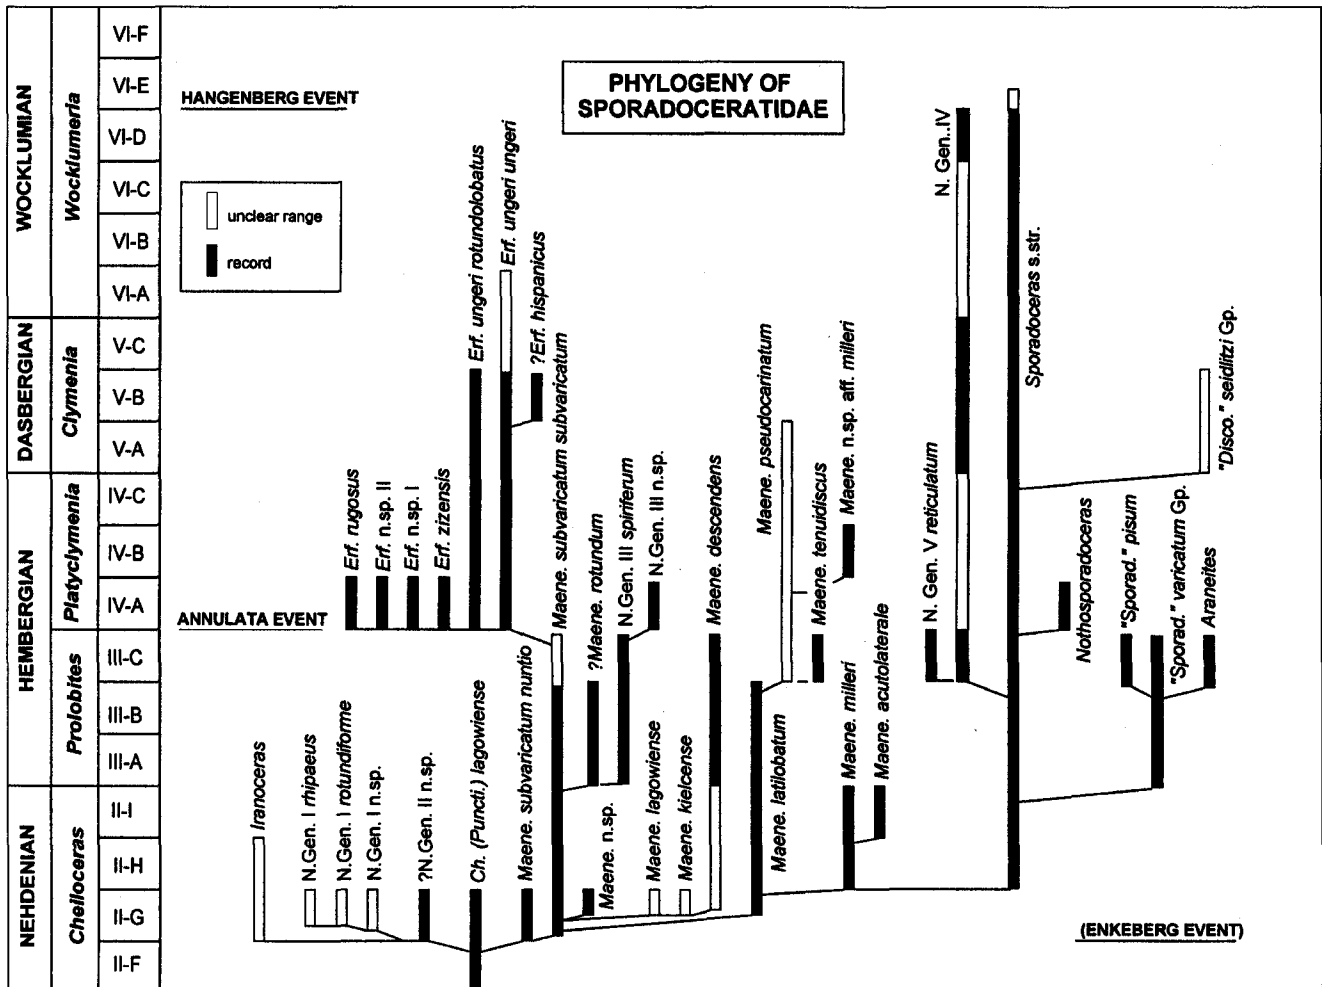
PHYLOGENY OF SPORADOCERATIDAE

WOCKLUMIAN
Wocklumeria
VI-F
VI-E
VI-D
VI-C
VI-B
VI-A
DASBERGIAN
Clymenia
V-C
V-B
V-A
HEMBERGIAN
Platyclymenia
IV-C
IV-B
IV-A
Prolobites
III-C
III-B
III-A
NEHDENIAN
Cheiloceras
II-I
II-H
II-G
II-F

HANGENBERG EVENT
ANNULATA EVENT
(ENKEBERG EVENT)

unclear range
record

Iranoceras
N.Gen. I rhipaeus
N.Gen. I rotundiforme
N.Gen. I n.sp.
?N.Gen. II n.sp.
Ch. (Puncti.) lagowiense
Maene. subvaricatum nuntio
Maene. n.sp.
Maene. lagowiense
Maene. kielcense
Maene. latilobatum
Maene. milleri
Maene. acutolaterale
Erf. rugosus
Erf. n.sp. II
Erf. n.sp. I
Erf. zitzensis
Erf. ungeri rotundolobatus
Erf. ungeri ungeri
?Erf. hispanicus
Maene. subvaricatum subvaricatum
?Maene. rotundum
N.Gen. III spiriferum
N.Gen. III n.sp.
Maene. descendens
Maene. pseudocarinatum
Maene. tenuidiscus
Maene. n.sp. aff. milleri
N. Gen. V reticulatum
N. Gen. IV
Sporadoceras s. str.
Nothosporadoceras
"Sporad." pisum
"Sporad." varicatum Gp.
Araneites
"Disco." seiditzi Gp.